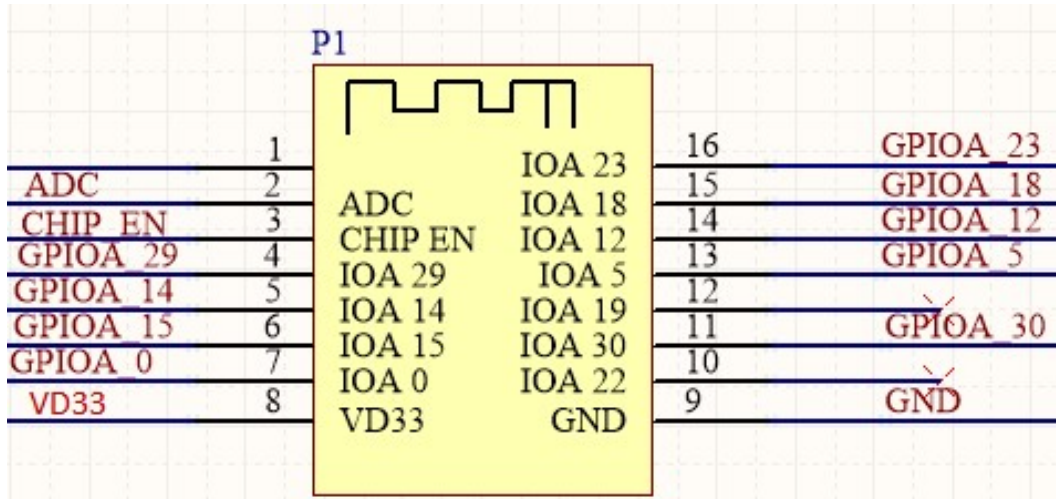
P1

1
ADC 2 ADC
CHIP_EN 3 CHIP EN
GPIOA_29 4 IOA 29
GPIOA_14 5 IOA 14
GPIOA_15 6 IOA 15
GPIOA_0 7 IOA 0
VD33 8 VD33

IOA 23 16 GPIOA_23
IOA 18 15 GPIOA_18
IOA 12 14 GPIOA_12
IOA 5 13 GPIOA_5
IOA 19 12
IOA 30 11 GPIOA_30
IOA 22 10
GND 9 GND